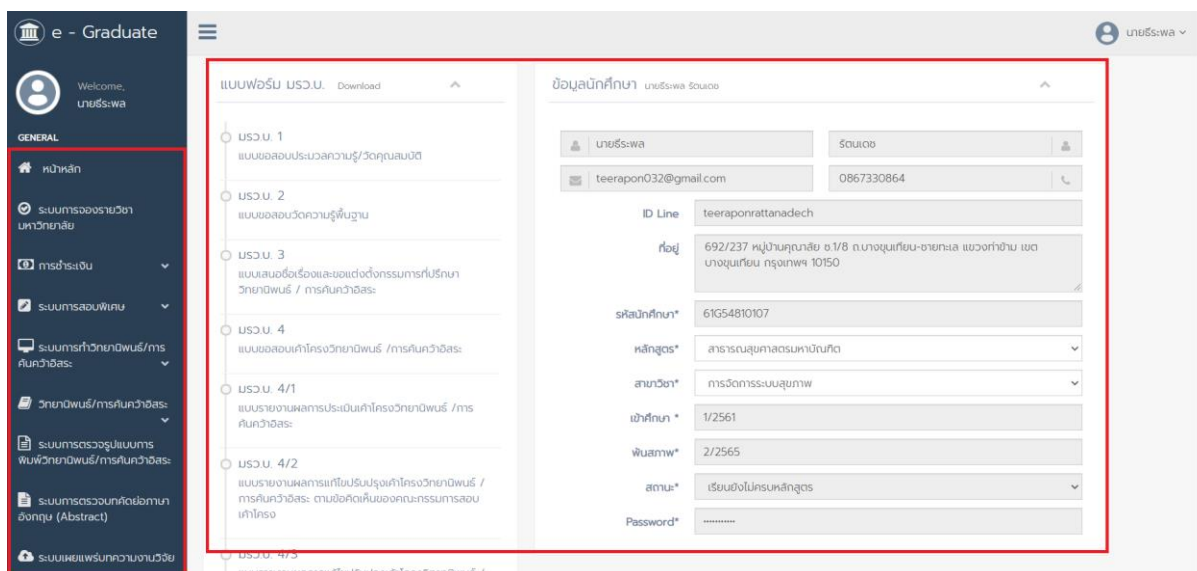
e - Graduate

Welcome, นายธีระพล

GENERAL

หน้าหลัก

ระบบการจองรายวิชามหาวิทยาลัย

การชำระเงิน

ระบบการสอบพิเศษ

ระบบการทำวิทยานิพนธ์/การค้นคว้าอิสระ

วิทยานิพนธ์/การค้นคว้าอิสระ

ระบบการตรวจรูปแบบการพิมพ์วิทยานิพนธ์/การค้นคว้าอิสระ

ระบบการตรวจบทคัดย่อภาษาอังกฤษ (Abstract)

ระบบเผยแพร่บทความงานวิจัย

นายธีระพล

แบบฟอร์ม มรว.บ. Download

มรว.บ. 1
แบบขอสอบประมวลความรู้/วัดคุณสมบัติ

มรว.บ. 2
แบบขอสอบวัดความรู้พื้นฐาน

มรว.บ. 3
แบบเสนอชื่อเรื่องและขอแต่งตั้งกรรมการที่ปรึกษาวิทยานิพนธ์ / การค้นคว้าอิสระ

มรว.บ. 4
แบบขอสอบเค้าโครงวิทยานิพนธ์ /การค้นคว้าอิสระ

มรว.บ. 4/1
แบบรายงานผลการประเมินเค้าโครงวิทยานิพนธ์ /การค้นคว้าอิสระ

มรว.บ. 4/2
แบบรายงานผลการแก้ไขปรับปรุงเค้าโครงวิทยานิพนธ์ / การค้นคว้าอิสระ ตามข้อคิดเห็นของคณะกรรมการสอบเค้าโครง

มรว.บ. 4/3

ข้อมูลนักศึกษา นายธีระพล รัตนเดช

นายธีระพล | รัตนเดช
teerapon032@gmail.com | 0867330864

ID Line: teeraponrattanadech

ที่อยู่: 692/237 หมู่บ้านคุณาลัย ซ.1/8 ถ.บางขุนเทียน-ชายทะเล แขวงท่าข้าม เขตบางขุนเทียน กรุงเทพฯ 10150

รหัสนักศึกษา*: 61G54810107

หลักสูตร*: สาธารณสุขศาสตรมหาบัณฑิต

สาขาวิชา*: การจัดการระบบสุขภาพ

เข้าศึกษา *: 1/2561

พ้นสภาพ*: 2/2565

สถานะ*: เรียนยังไม่ครบหลักสูตร

Password*: ..........